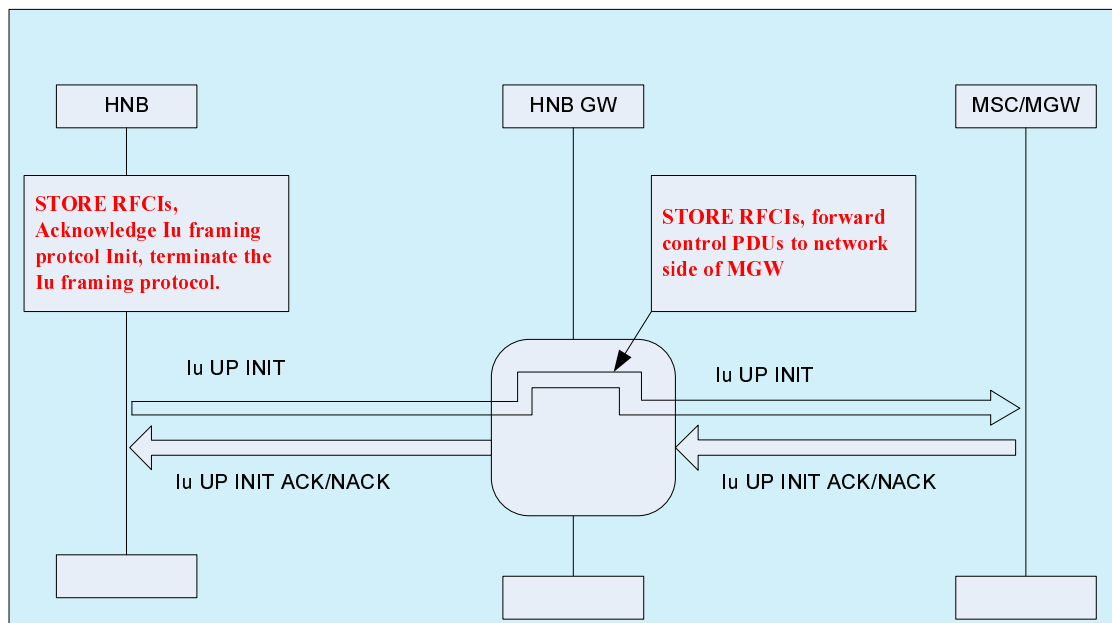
HNB

HNB GW

MSC/MGW

STORE RFCIs, Acknowledge Iu framing protcol Init, terminate the Iu framing protocol.

STORE RFCIs, forward control PDUs to network side of MGW

Iu UP INIT

Iu UP INIT

Iu UP INIT ACK/NACK

Iu UP INIT ACK/NACK